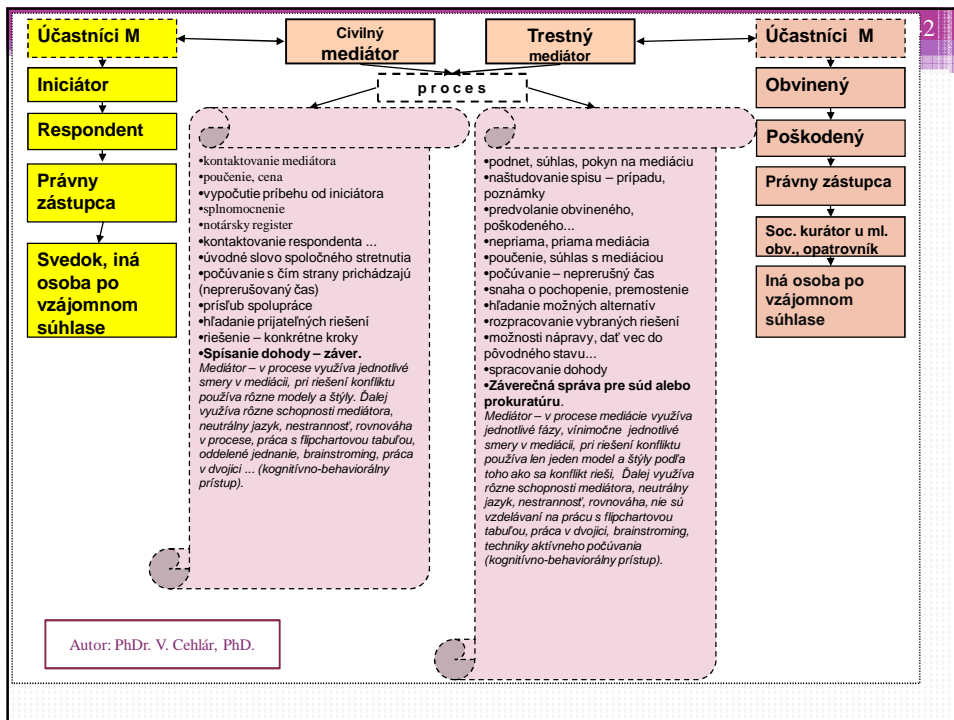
Účastníci M

Civilný mediátor

Trestný mediátor

Účastníci M

2

proces

Iniciátor

Respondent

Právny zástupca

Svedok, iná osoba po vzájomnom súhlase

•kontaktovanie mediátora
•poučenie, cena
•vypočutie príbehu od iniciátora
•splnomocnenie
•notársky register
•kontaktovanie respondenta ...
•úvodné slovo spoločného stretnutia
•počúvanie s čím strany prichádzajú (neprerušovaný čas)
•prísľub spolupráce
•hľadanie prijateľných riešení
•riešenie – konkrétne kroky
•Spísanie dohody – záver.
Mediátor – v procese využíva jednotlivé smery v mediácii, pri riešení konfliktu používa rôzne modely a štýly. Ďalej využíva rôzne schopnosti mediátora, neutrálny jazyk, nestrannosť, rovnováha v procese, práca s flipchartovou tabuľou, oddelené jednanie, brainstroming, práca v dvojici ... (kognitívno-behaviorálny prístup).

•podnet, súhlas, pokyn na mediáciu
•naštudovanie spisu – prípadu, poznámky
•predvolanie obvineného, poškodeného...
•nepriama, priama mediácia
•poučenie, súhlas s mediáciou
•počúvanie – neprerušný čas
•snaha o pochopenie, premostenie
•hľadanie možných alternatív
•rozpracovanie vybraných riešení
•možnosti nápravy, dať vec do pôvodného stavu...
•spracovanie dohody
•Záverečná správa pre súd alebo prokuratúru.
Mediátor – v procese mediácie využíva jednotlivé fázy, vínimočne jednotlivé smery v mediácii, pri riešení konfliktu používa len jeden model a štýly podľa toho ako sa konflikt rieši, Ďalej využíva rôzne schopnosti mediátora, neutrálny jazyk, nestrannosť, rovnováha, nie sú vzdelávaní na prácu s flipchartovou tabuľou, práca v dvojici, brainstroming, techniky aktívneho počúvania (kognitívno-behaviorálny prístup).

Obvinený

Poškodený

Právny zástupca

Soc. kurátor u ml. obv., opatrovník

Iná osoba po vzájomnom súhlase

Autor: PhDr. V. Cehlár, PhD.